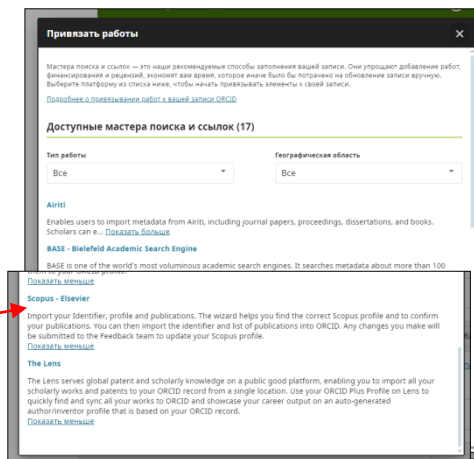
Привязать работы

×

Мастера поиска и ссылок — это наши рекомендуемые способы заполнения вашей записи. Они упрощают добавление работ, финансирования и рецензий, экономят вам время, которое иначе было бы потрачено на обновление записи вручную. Выберите платформу из списка ниже, чтобы начать привязывать элементы к своей записи.

Подробнее о привязывании работ к вашей записи ORCID

Доступные мастера поиска и ссылок (17)

Тип работы

Все

Географическая область

Все

Airiti

Enables users to import metadata from Airiti, including journal papers, proceedings, dissertations, and books. Scholars can e... Показать больше

BASE - Bielefeld Academic Search Engine

BASE is one of the world's most voluminous academic search engines. It searches metadata about more than 100

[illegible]

Показать меньше

Scopus - Elsevier

Import your Identifier, profile and publications. The wizard helps you find the correct Scopus profile and to confirm your publications. You can then import the identifier and list of publications into ORCID. Any changes you make will be submitted to the Feedback team to update your Scopus profile.

Показать меньше

The Lens

The Lens serves global patent and scholarly knowledge on a public good platform, enabling you to import all your scholarly works and patents to your ORCID record from a single location. Use your ORCID Plus Profile on Lens to quickly find and sync all your works to ORCID and showcase your career output on an auto-generated author/inventor profile that is based on your ORCID record.

Показать меньше